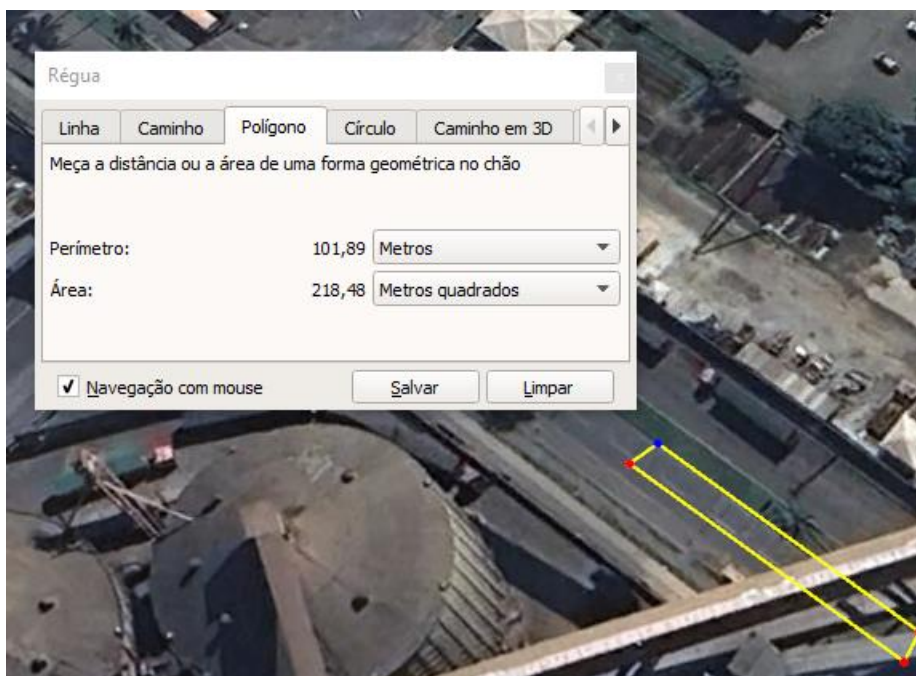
Régua

Linha | Caminho | Polígono | Círculo | Caminho em 3D

Meça a distância ou a área de uma forma geométrica no chão

Perímetro: 101,89 Metros

Área: 218,48 Metros quadrados

✓ Navegação com mouse

Salvar

Limpar